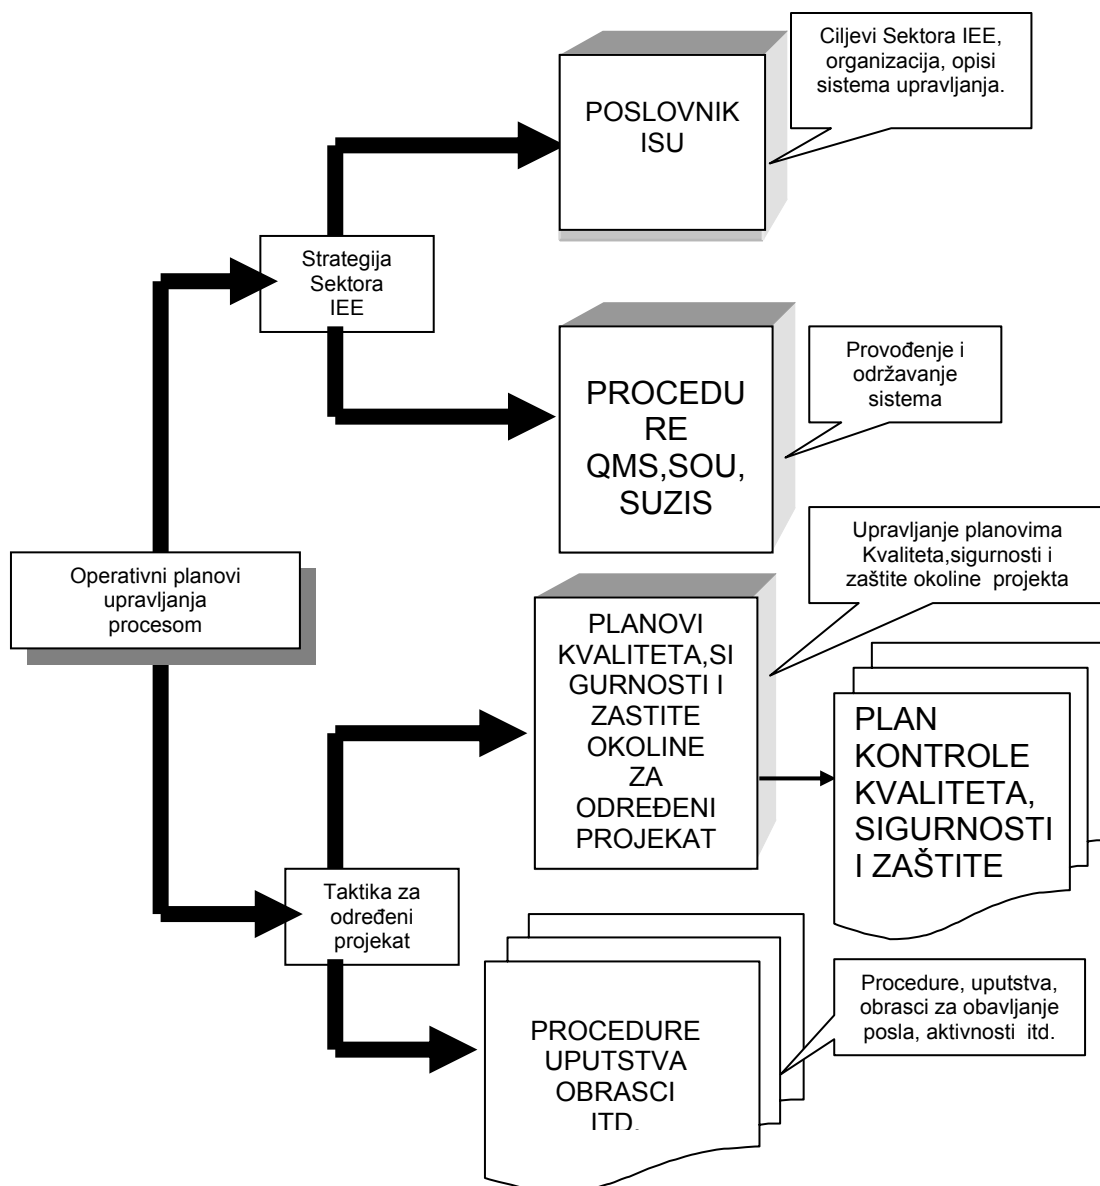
Ciljevi Sektora IEE, organizacija, opisi sistema upravljanja.

POSLOVNIK ISU

Strategija Sektora IEE

Provođenje i održavanje sistema

PROCEDU RE QMS,SOU, SUZIS

Upravljanje planovima Kvaliteta,sigurnosti i zaštite okoline projekta

Operativni planovi upravljanja procesom

PLANOVI KVALITETA,SI GURNOSTI I ZASTITE OKOLINE ZA ODREĐENI PROJEKAT

PLAN KONTROLE KVALITETA, SIGURNOSTI I ZAŠTITE

Taktika za određeni projekat

Procedure, uputstva, obrasci za obavljanje posla, aktivnosti itd.

PROCEDURE UPUTSTVA OBRASCI ITD.